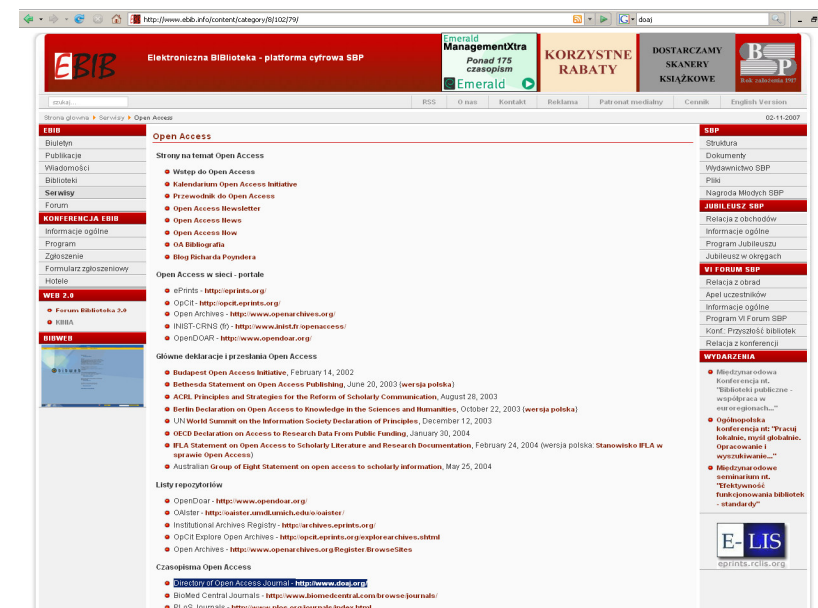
http://www.ebib.info/content/category/8/102/79/

doaj

EBIB

Elektroniczna BIBlioteka - platforma cyfrowa SBP

Emerald ManagementXtra Ponad 175 czasopism Emerald

KORZYSTNE RABATY

DOSTARCZAMY SKANERY KSIĄŻKOWE

BP Rok założenia 1917

szukaj...

RSS | O nas | Kontakt | Reklama | Patronat medialny | Cennik | English Version

Strona główna ▸ Serwisy ▸ Open Access

02-11-2007

EBIB
Biuletyn
Publikacje
Wiadomości
Biblioteki
Serwisy
Forum

KONFERENCJA EBIB
Informacje ogólne
Program
Zgłoszenie
Formularz zgłoszeniowy
Hotele

WEB 2.0
Forum Biblioteka 2.0
KIWA

BIBWEB

Open Access

Strony na temat Open Access

Wstęp do Open Access
Kalendarium Open Access Initiative
Przewodnik do Open Access
Open Access Newsletter
Open Access News
Open Access Now
OA Bibliografia
Blog Richarda Poyndera

Open Access w sieci - portale

ePrints - http://eprints.org/
OpCit - http://opcit.eprints.org/
Open Archives - http://www.openarchives.org/
INIST-CRNS (fr) - http://www.inist.fr/openaccess/
OpenDOAR - http://www.opendoar.org/

Główne deklaracje i przesłania Open Access

Budapest Open Access Initiative, February 14, 2002
Bethesda Statement on Open Access Publishing, June 20, 2003 (wersja polska)
ACRL Principles and Strategies for the Reform of Scholarly Communication, August 28, 2003
Berlin Declaration on Open Access to Knowledge in the Sciences and Humanities, October 22, 2003 (wersja polska)
UN World Summit on the Information Society Declaration of Principles, December 12, 2003
OECD Declaration on Access to Research Data From Public Funding, January 30, 2004
IFLA Statement on Open Access to Scholarly Literature and Research Documentation, February 24, 2004 (wersja polska: Stanowisko IFLA w sprawie Open Access)
Australian Group of Eight Statement on open access to scholarly information, May 25, 2004

Listy repozytoriów

OpenDoar - http://www.opendoar.org/
OAIster - http://oaister.umdl.umich.edu/o/oaister/
Institutional Archives Registry - http://archives.eprints.org/
OpCit Explore Open Archives - http://opcit.eprints.org/explorearchives.shtml
Open Archives - http://www.openarchives.org/Register/BrowseSites

Czasopisma Open Access

Directory of Open Access Journal - http://www.doaj.org/
BioMed Central Journals - http://www.biomedcentral.com/browse/journals/
PLoS Journals - http://www.plos.org/journals/index.html

SBP
Struktura
Dokumenty
Wydawnictwo SBP
Pliki
Nagroda Młodych SBP

JUBILEUSZ SBP
Relacja z obchodów
Informacje ogólne
Program Jubileuszu
Jubileusz w okręgach

VI FORUM SBP
Relacja z obrad
Apel uczestników
Informacje ogólne
Program VI Forum SBP
Konf.: Przyszłość bibliotek
Relacja z konferencji

WYDARZENIA
Międzynarodowa Konferencja nt. "Biblioteki publiczne - współpraca w euroregionach..."
Ogólnopolska konferencja nt: "Pracuj lokalnie, myśl globalnie. Opracowanie i wyszukiwanie..."
Międzynarodowe seminarium nt. "Efektywność funkcjonowania bibliotek - standardy"

E-LIS
eprints.rclis.org